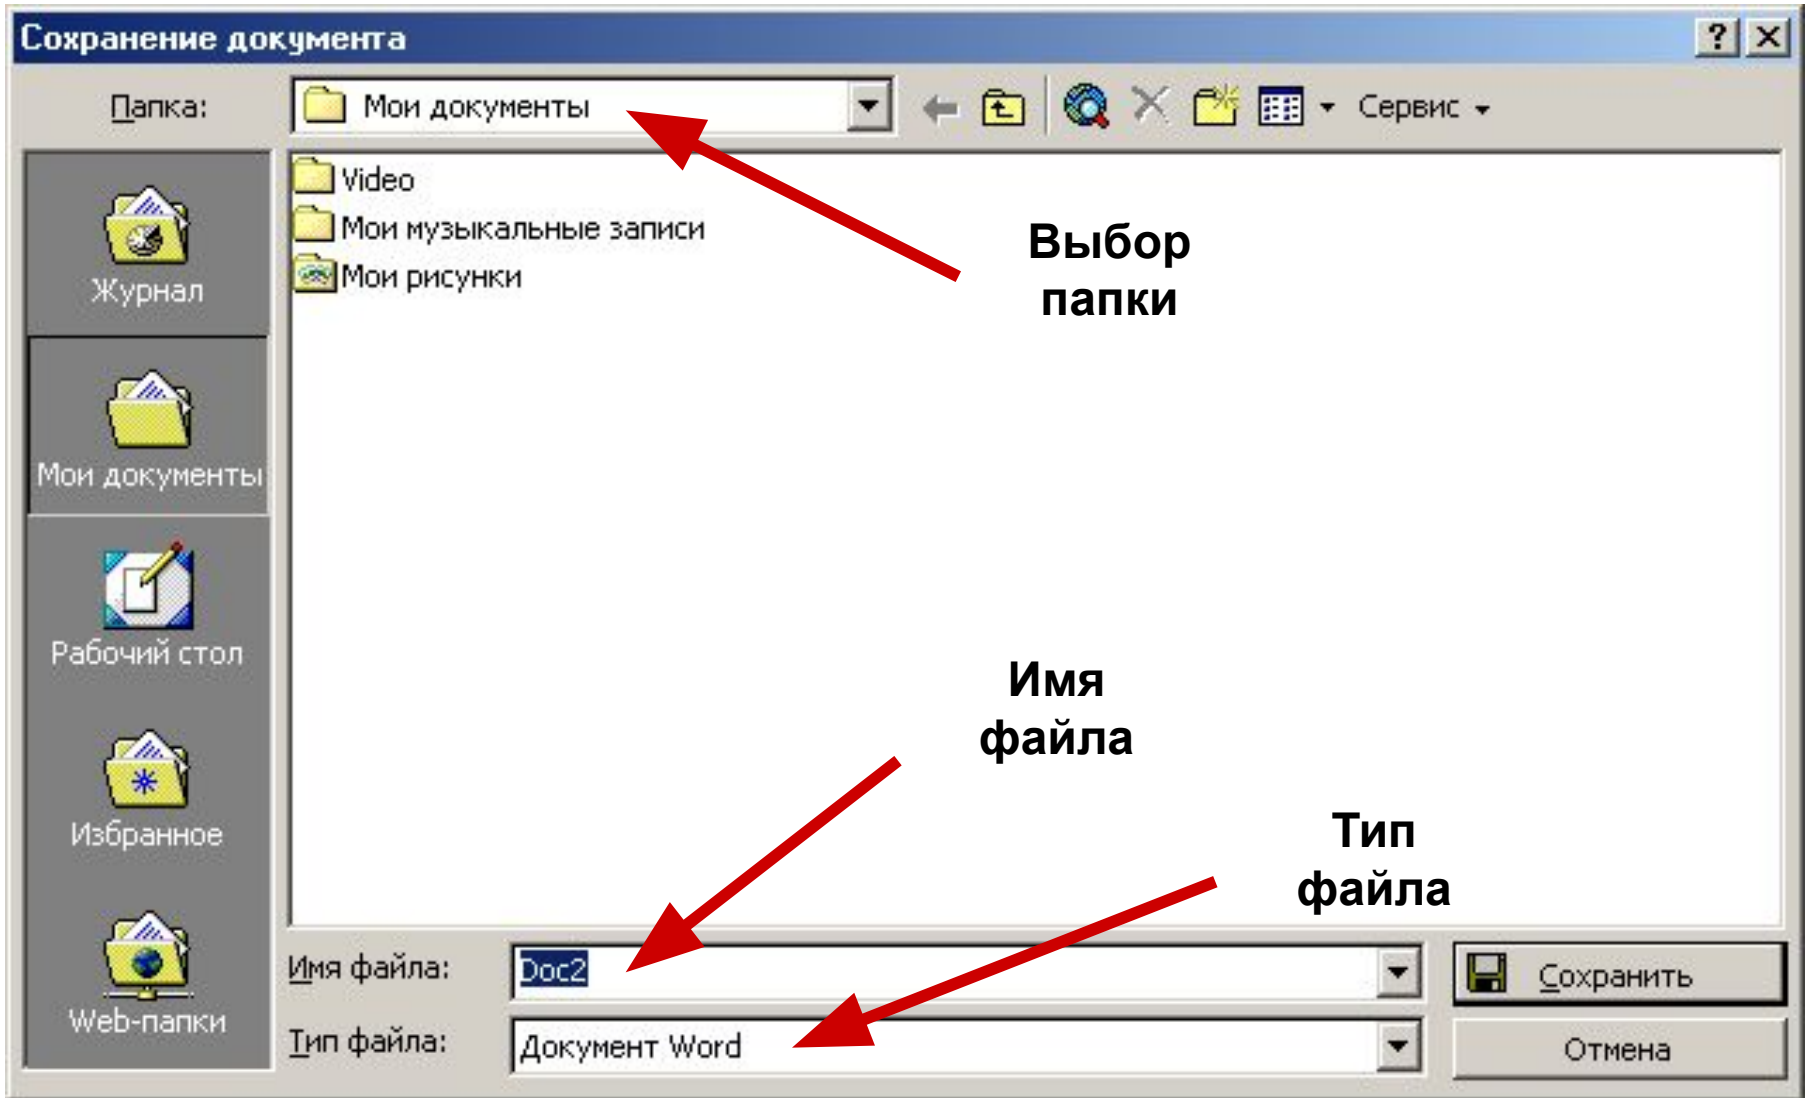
Сохранение документа

? ×

Папка: Мои документы

Сервис

Журнал

Мои документы

Рабочий стол

Избранное

Web-папки

Video

Мои музыкальные записи

Мои рисунки

Выбор папки

Имя файла

Тип файла

Имя файла: Doc2

Тип файла: Документ Word

Сохранить

Отмена